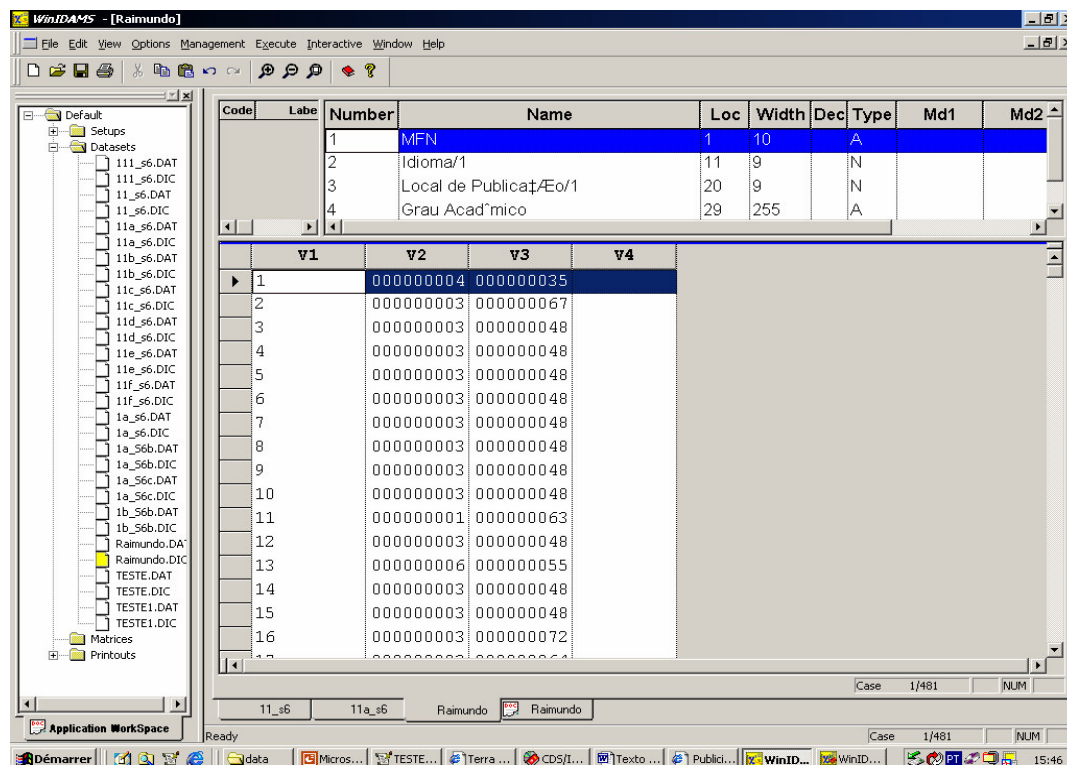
WinIDAMS - [Raimundo]

File Edit View Options Management Execute Interactive Window Help

Default
Setups
Datasets
111_s6.DAT
111_s6.DIC
11_s6.DAT
11_s6.DIC
11a_s6.DAT
11a_s6.DIC
11b_s6.DAT
11b_s6.DIC
11c_s6.DAT
11c_s6.DIC
11d_s6.DAT
11d_s6.DIC
11e_s6.DAT
11e_s6.DIC
11f_s6.DAT
11f_s6.DIC
1a_s6.DAT
1a_s6.DIC
1a_S6b.DAT
1a_S6b.DIC
1a_S6c.DAT
1a_S6c.DIC
1b_S6b.DAT
1b_S6b.DIC
Raimundo.DA
Raimundo.DIC
TESTE.DAT
TESTE.DIC
TESTE1.DAT
TESTE1.DIC
Matrices
Printouts

Application WorkSpace

| Code | Labe |
|---|---|

| Number | Name | Loc | Width | Dec | Type | Md1 | Md2 |
|---|---|---|---|---|---|---|---|
| 1 | MFN | 1 | 10 | | A | | |
| 2 | Idioma/1 | 11 | 9 | | N | | |
| 3 | Local de Publica‡Æo/1 | 20 | 9 | | N | | |
| 4 | Grau Acadˆmico | 29 | 255 | | A | | |

| | V1 | V2 | V3 | V4 |
|---|---|---|---|---|
| ▶ | 1 | 000000004 | 000000035 | |
| | 2 | 000000003 | 000000067 | |
| | 3 | 000000003 | 000000048 | |
| | 4 | 000000003 | 000000048 | |
| | 5 | 000000003 | 000000048 | |
| | 6 | 000000003 | 000000048 | |
| | 7 | 000000003 | 000000048 | |
| | 8 | 000000003 | 000000048 | |
| | 9 | 000000003 | 000000048 | |
| | 10 | 000000003 | 000000048 | |
| | 11 | 000000001 | 000000063 | |
| | 12 | 000000003 | 000000048 | |
| | 13 | 000000006 | 000000055 | |
| | 14 | 000000003 | 000000048 | |
| | 15 | 000000003 | 000000048 | |
| | 16 | 000000003 | 000000072 | |

Case 1/481 NUM

11_s6 | 11a_s6 | Raimundo | Raimundo

Ready Case 1/481 NUM

Démarrer | data | Micros... | TESTE... | Terra ... | CDS/I... | Texto ... | Publici... | WinID... | WinID... | PT | 15:46